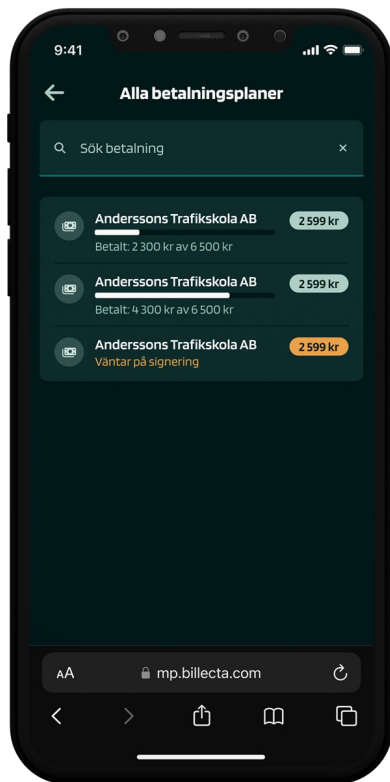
9:41

Alla betalningsplaner

Sök betalning ×

Anderssons Trafikskola AB 2 599 kr
Betalt: 2 300 kr av 6 500 kr

Anderssons Trafikskola AB 2 599 kr
Betalt: 4 300 kr av 6 500 kr

Anderssons Trafikskola AB 2 599 kr
Väntar på signering

AA mp.billecta.com